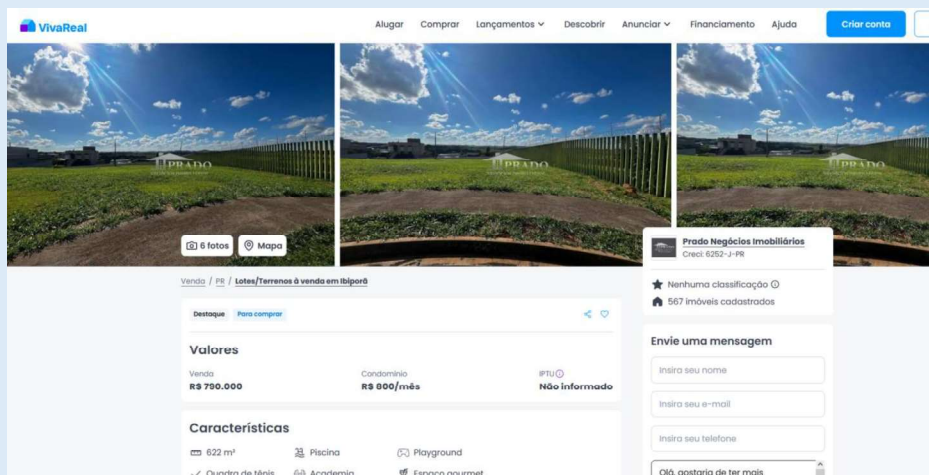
VivaReal

Alugar Comprar Lançamentos Descobrir Anunciar Financiamento Ajuda Criar conta

PRADO PRADO PRADO

6 fotos Mapa

Prado Negócios Imobiliários
Creci: 6252-J-PR

Nenhuma classificação
567 imóveis cadastrados

Venda / PR / Lotes/Terrenos à venda em Ibiporã

Destaque Para comprar

Valores

Venda
R$ 790.000

Condomínio
R$ 800/mês

IPTU
Não informado

Características

622 m²
Piscina
Playground
Quadra de tênis
Academia
Espaço gourmet

Envie uma mensagem

Insira seu nome
Insira seu e-mail
Insira seu telefone
Olá, gostaria de ter mais